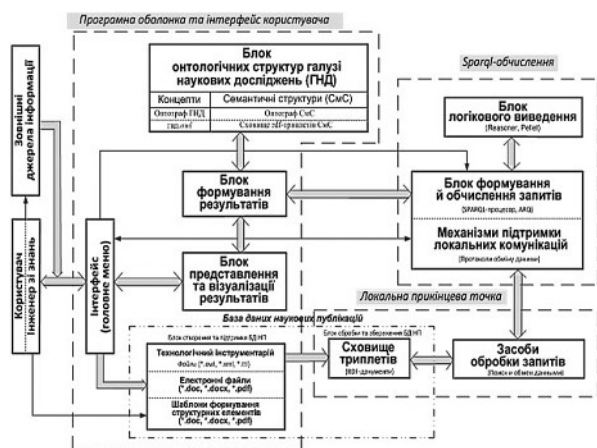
Програмна оболонка та інтерфейс користувача

Зовнішні джерела інформації

Блок онтологічних структур галузі наукових досліджень (ГНД)

| Концепти | Семантичні структури (СмС) |
|---|---|
| Онтограф ГНД | Онтограф СмС |
| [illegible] | Сховище rdf-тріплетів СмС |

Sparql-обчислення

Блок логікового виведення
(Reasoner, Pellet)

Блок формування результатів

Блок формування й обчислення запитів
(SPARQL-процесор, ARQ)

Механізми підтримки локальних комунікацій
(Протоколи обміну даними)

Користувач Інженер зі знань

Інтерфейс (головне меню)

Блок представлення та візуалізації результатів

Локальна прикінцева точка

База даних наукових публікацій

Блок створення та підтримки БДНП

Технологічний інструментарій
файли (*.owl, *.xml, *.rdf)

Електронні файли
(*.doc, *.docx, *.pdf)

Шаблони формування структурних елементів
(*.doc, *.docx, *.pdf)

Блок обробки та зберігання БДНП

Сховище триплетів
(RDF-документи)

Засоби обробки запитів
(Пошук і обмін даними)